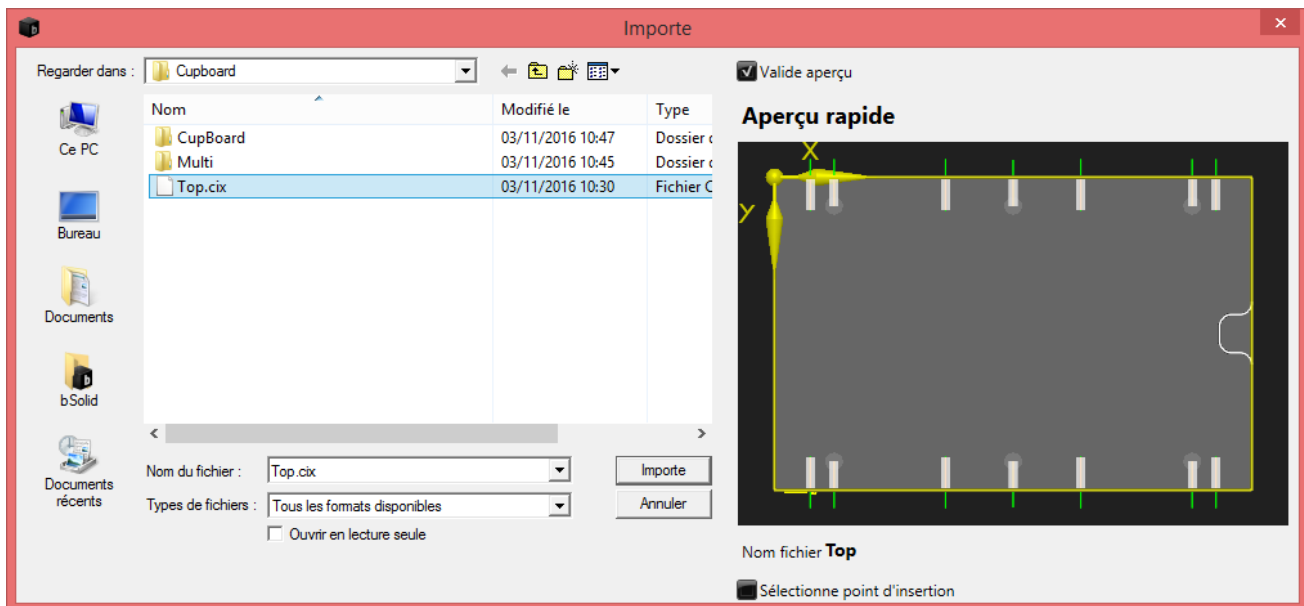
Importe

Regarder dans : Cupboard

Ce PC

Bureau

Documents

bSolid

Documents récents

| Nom | Modifié le | Type |
|---|---|---|
| CupBoard | 03/11/2016 10:47 | Dossier d |
| Multi | 03/11/2016 10:45 | Dossier d |
| Top.cix | 03/11/2016 10:30 | Fichier C |

Nom du fichier : Top.cix

Types de fichiers : Tous les formats disponibles

Ouvrir en lecture seule

Importe

Annuler

Valide aperçu

Aperçu rapide

X

Y

Nom fichier Top

Sélectionne point d'insertion